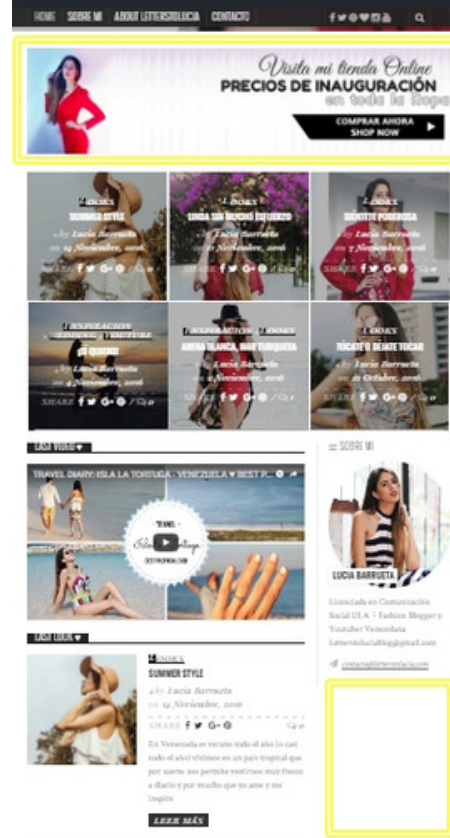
HOME SOBRE MI ABOUT LETTERSTOLUCIA CONTACTO

Visita mi tienda Online
PRECIOS DE INAUGURACIÓN
en toda la Ropa
COMPRAR AHORA
SHOP NOW

LOOKS
SUMMER STYLE
by Lucia Barrueta
on 19 Noviembre, 2016
SHARE

LOOKS
LINDA SIN NECESITAR ESFUERZO
by Lucia Barrueta
on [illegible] Noviembre, 2016
SHARE

LOOKS
SIÉNTETE PODEROSA
by Lucia Barrueta
on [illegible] Noviembre, 2016
SHARE

INSPIRACION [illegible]
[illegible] QUIERES
by Lucia Barrueta
on 1 Noviembre, 2016
SHARE

INSPIRACION LOOKS
ARENA BLANCA, MAR TURQUESA
by Lucia Barrueta
on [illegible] Noviembre, 2016
SHARE

LOOKS
TÓCATE O DÉJATE TOCAR
by Lucia Barrueta
on 21 Octubre, 2016
SHARE

LASTA VIDEO
TRAVEL DIARY: ISLA LA TORTUGA - VENEZUELA ♥ BEST P...

LAST LOOK

LOOKS
SUMMER STYLE
by Lucia Barrueta
on 19 Noviembre, 2016
SHARE

En Venezuela es verano todo el año lo cual todo el año vivimos en un país tropical que por suerte nos permite vestirnos muy fresco a diario y por mucho que yo ame y me inspire

LEER MÁS

SOBRE MI
LUCIA BARRUETA
Licenciada en Comunicación Social ULA • Fashion Blogger y Youtuber Venezolana
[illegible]
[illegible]